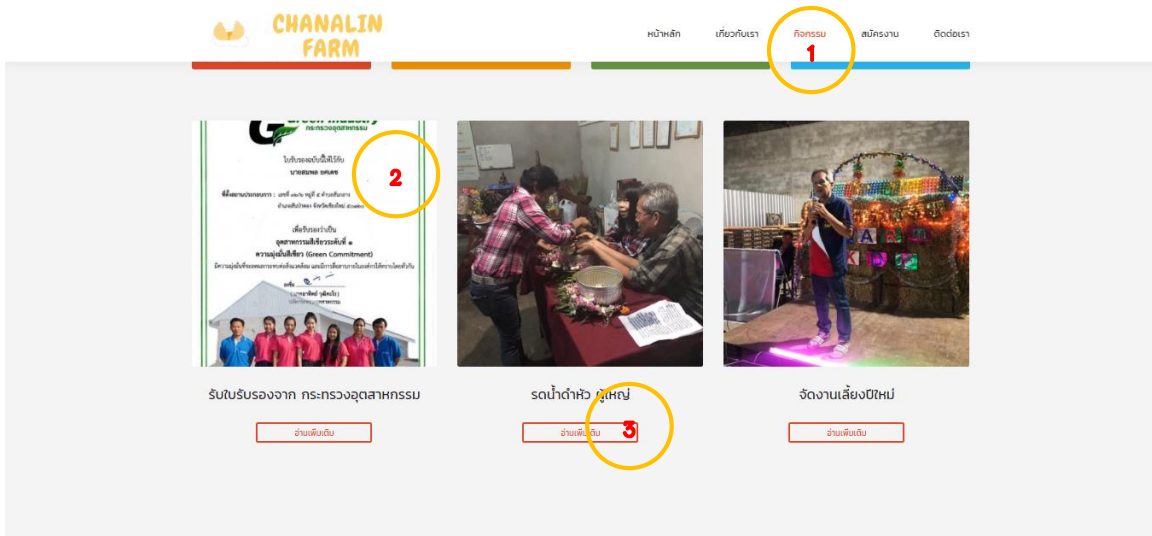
CHANALIN FARM

หน้าหลัก เกี่ยวกับเรา กิจกรรม สมัครงาน ติดต่อเรา

1

Green Industry
กระทรวงอุตสาหกรรม

ใบรับรองฉบับนี้ให้ไว้กับ
นายสมพล อคเดช

ที่ตั้งสถานประกอบการ : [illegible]

เพื่อรับรองว่าเป็น
อุตสาหกรรมสีเขียวระดับที่ ๑
ความมุ่งมั่นสีเขียว (Green Commitment)
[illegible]

2

รับใบรับรองจาก กระทรวงอุตสาหกรรม

อ่านเพิ่มเติม

รดน้ำดำหัว ผู้ใหญ่

อ่านเพิ่มเติม

3

จัดงานเลี้ยงปีใหม่

อ่านเพิ่มเติม